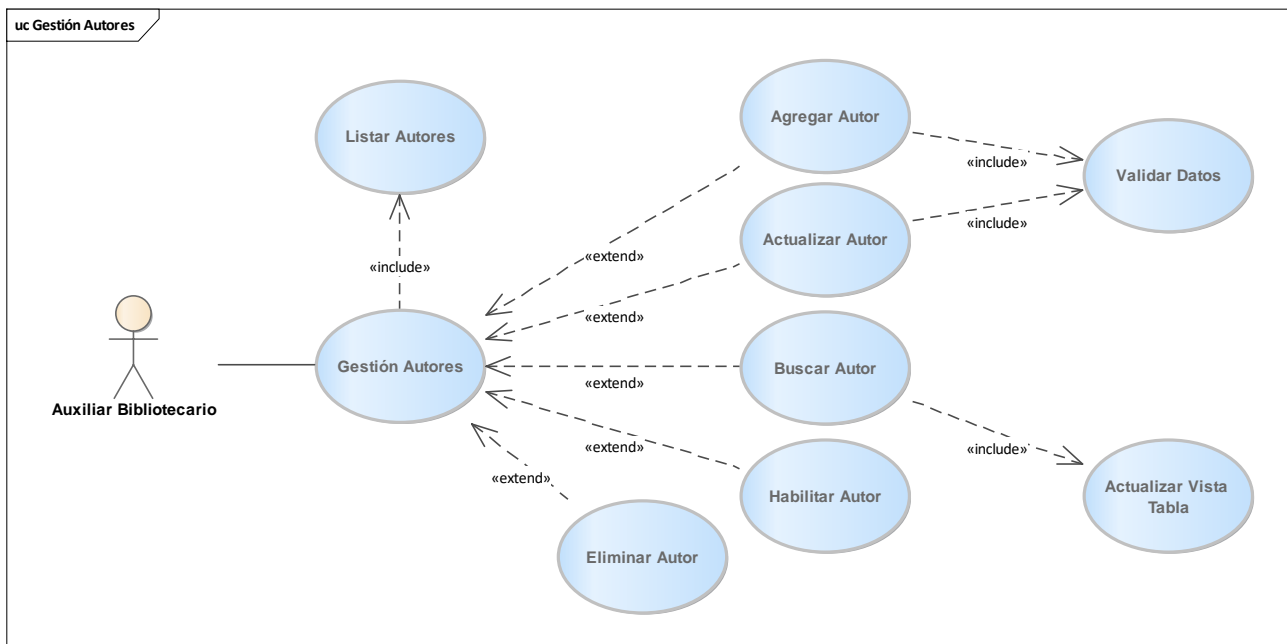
uc Gestión Autores

Listar Autores

Agregar Autor

«include»

Validar Datos

Actualizar Autor

«include»

«extend»

«include»

«extend»

Auxiliar Bibliotecario

Gestión Autores

Buscar Autor

«extend»

«extend»

«include»

Habilitar Autor

Actualizar Vista Tabla

«extend»

Eliminar Autor